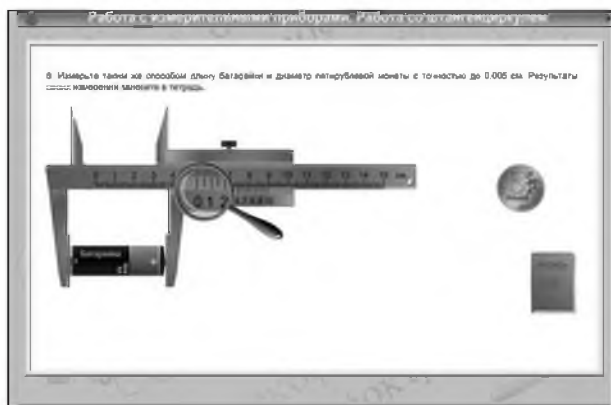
Работа с измерительными приборами. Работа со штангенциркулем

6. Измерьте таким же способом длину батарейки и диаметр пятирублевой монеты с точностью до 0,005 см. Результаты своих измерений занесите в тетрадь.

1 2 3 4 5 6 7 8 9 10 11 12 13 14 15 cm

0 1 2

Батарейка